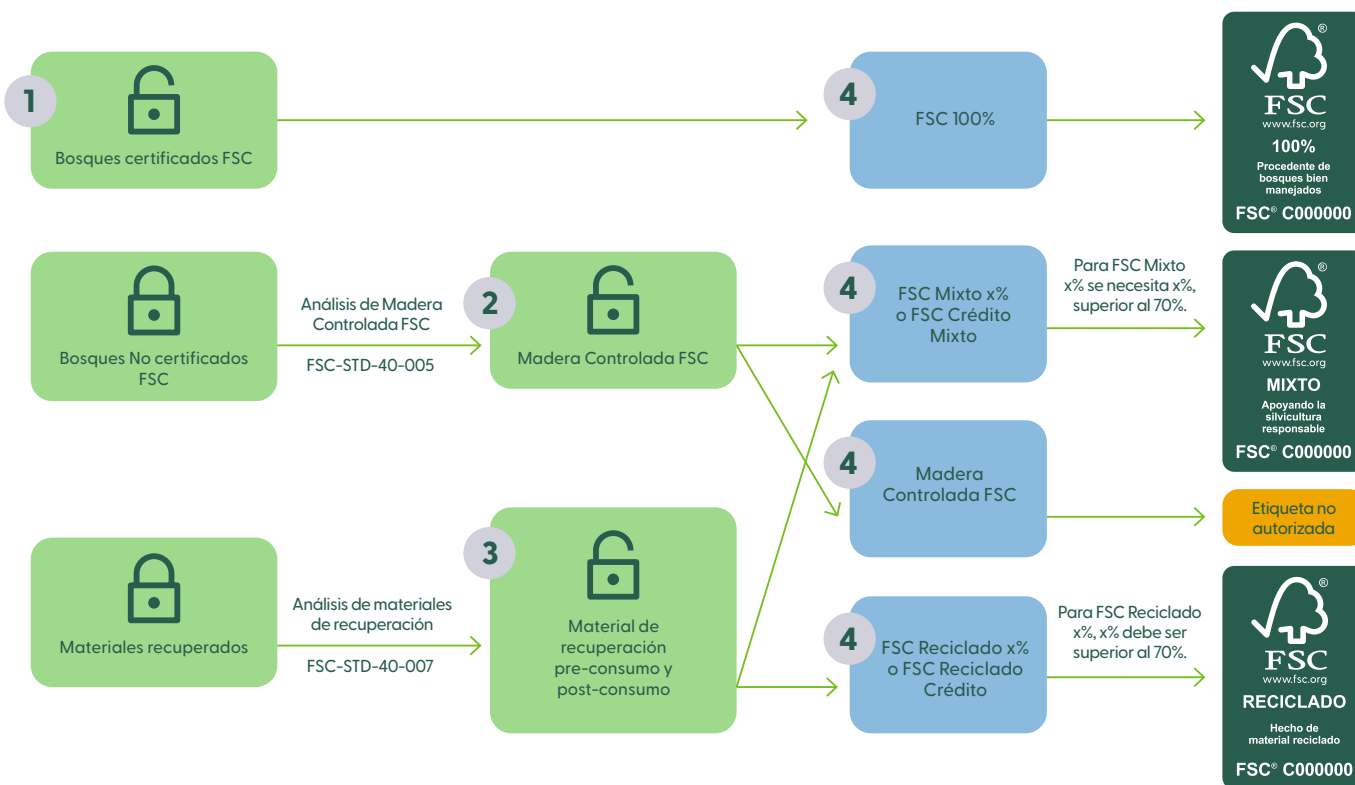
1
Bosques certificados FSC

4
FSC 100%

®
FSC
www.fsc.org
100%
Procedente de bosques bien manejados
FSC® C000000

Bosques No certificados FSC

Análisis de Madera Controlada FSC
FSC-STD-40-005

2
Madera Controlada FSC

4
FSC Mixto x% o FSC Crédito Mixto

Para FSC Mixto x% se necesita x%, superior al 70%.

®
FSC
www.fsc.org
MIXTO
Apoyando la silvicultura responsable
FSC® C000000

4
Madera Controlada FSC

Etiqueta no autorizada

Materiales recuperados

Análisis de materiales de recuperación
FSC-STD-40-007

3
Material de recuperación pre-consumo y post-consumo

4
FSC Reciclado x% o FSC Reciclado Crédito

Para FSC Reciclado x%, x% debe ser superior al 70%.

®
FSC
www.fsc.org
RECICLADO
Hecho de material reciclado
FSC® C000000